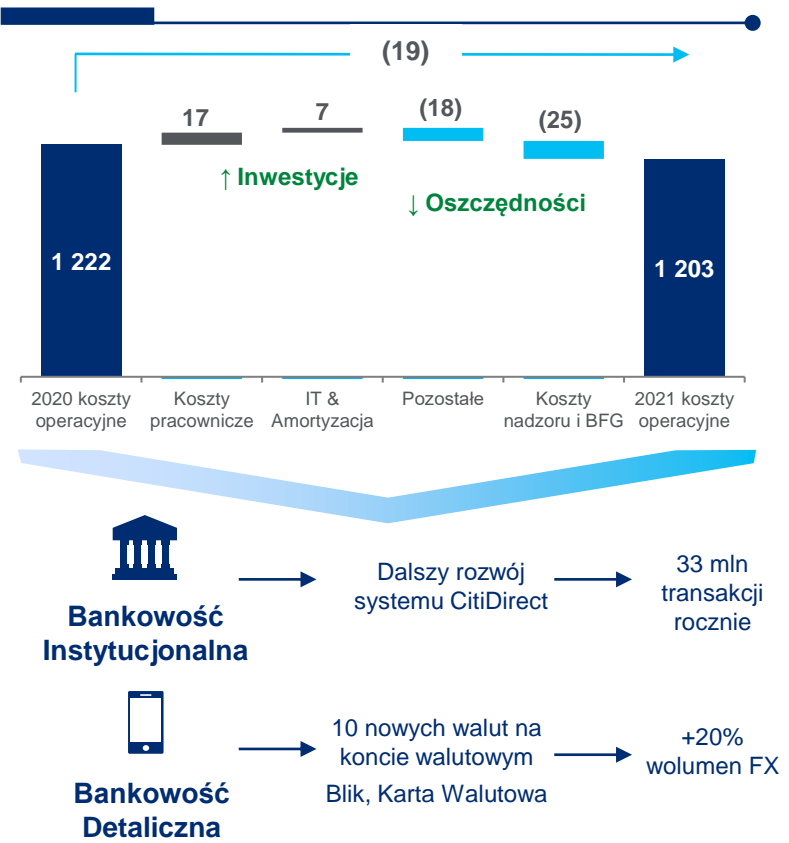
(19)

17

7

(18)

(25)

↑ Inwestycje

↓ Oszczędności

1 222

1 203

2020 koszty operacyjne

Koszty pracownicze

IT & Amortyzacja

Pozostałe

Koszty nadzoru i BFG

2021 koszty operacyjne

Bankowość Instytucjonalna

Dalszy rozwój systemu CitiDirect

33 mln transakcji rocznie

Bankowość Detaliczna

10 nowych walut na koncie walutowym

Blik, Karta Walutowa

+20% wolumen FX